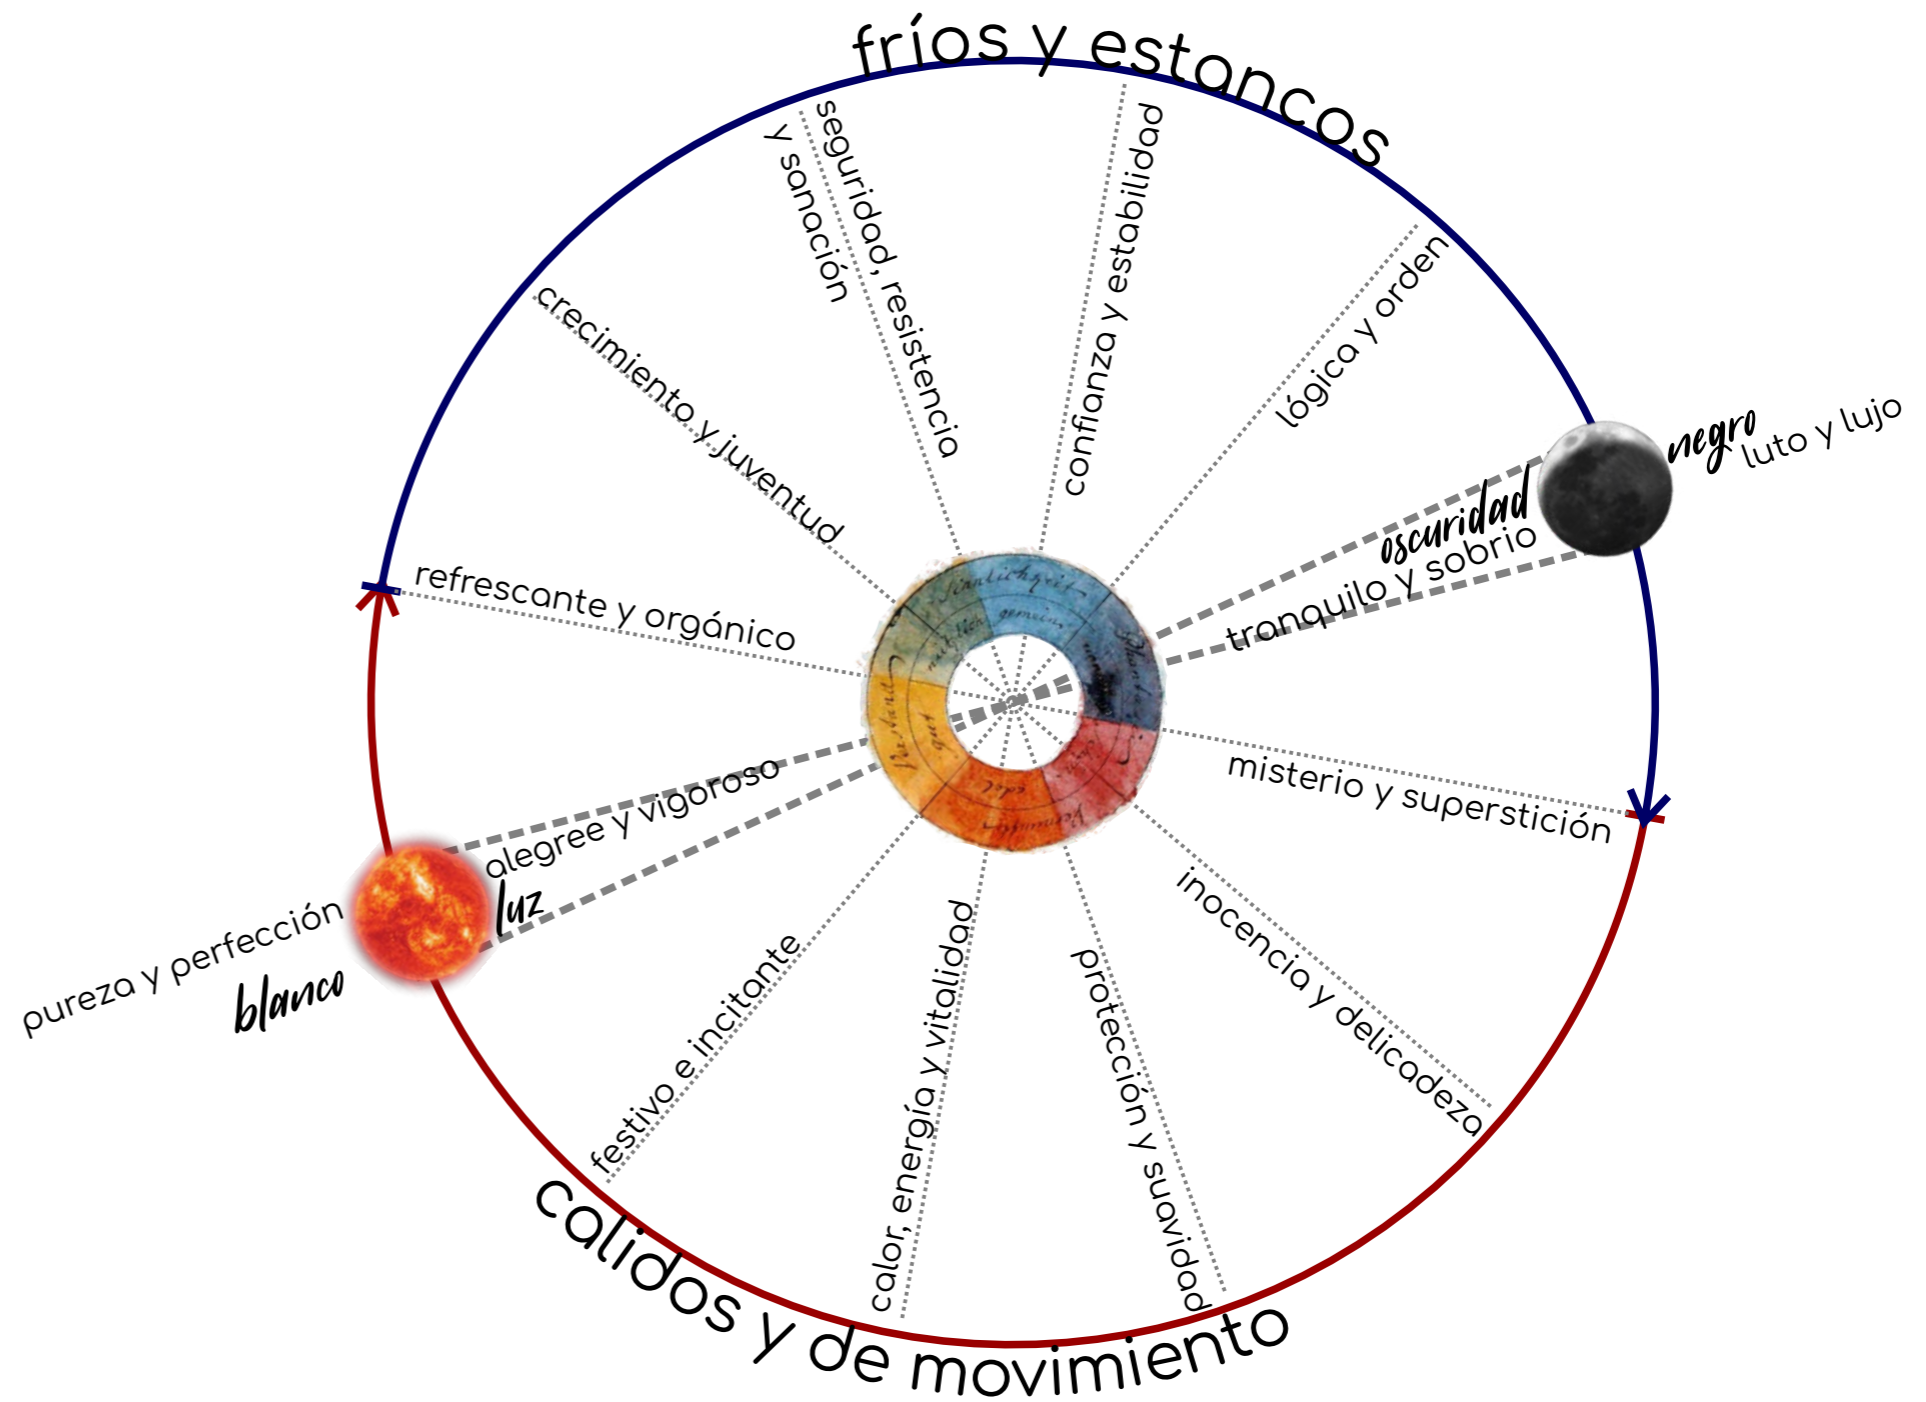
fríos y estancos

seguridad, resistencia y sanación

confianza y estabilidad

lógica y orden

crecimiento y juventud

negro
luto y lujo

oscuridad
tranquilo y sobrio

refrescante y orgánico

misterio y superstición

alegree y vigoroso
luz

pureza y perfección
blanco

inocencia y delicadeza

festivo e incitante

calor, energía y vitalidad

protección y suavidad

calidos y de movimiento